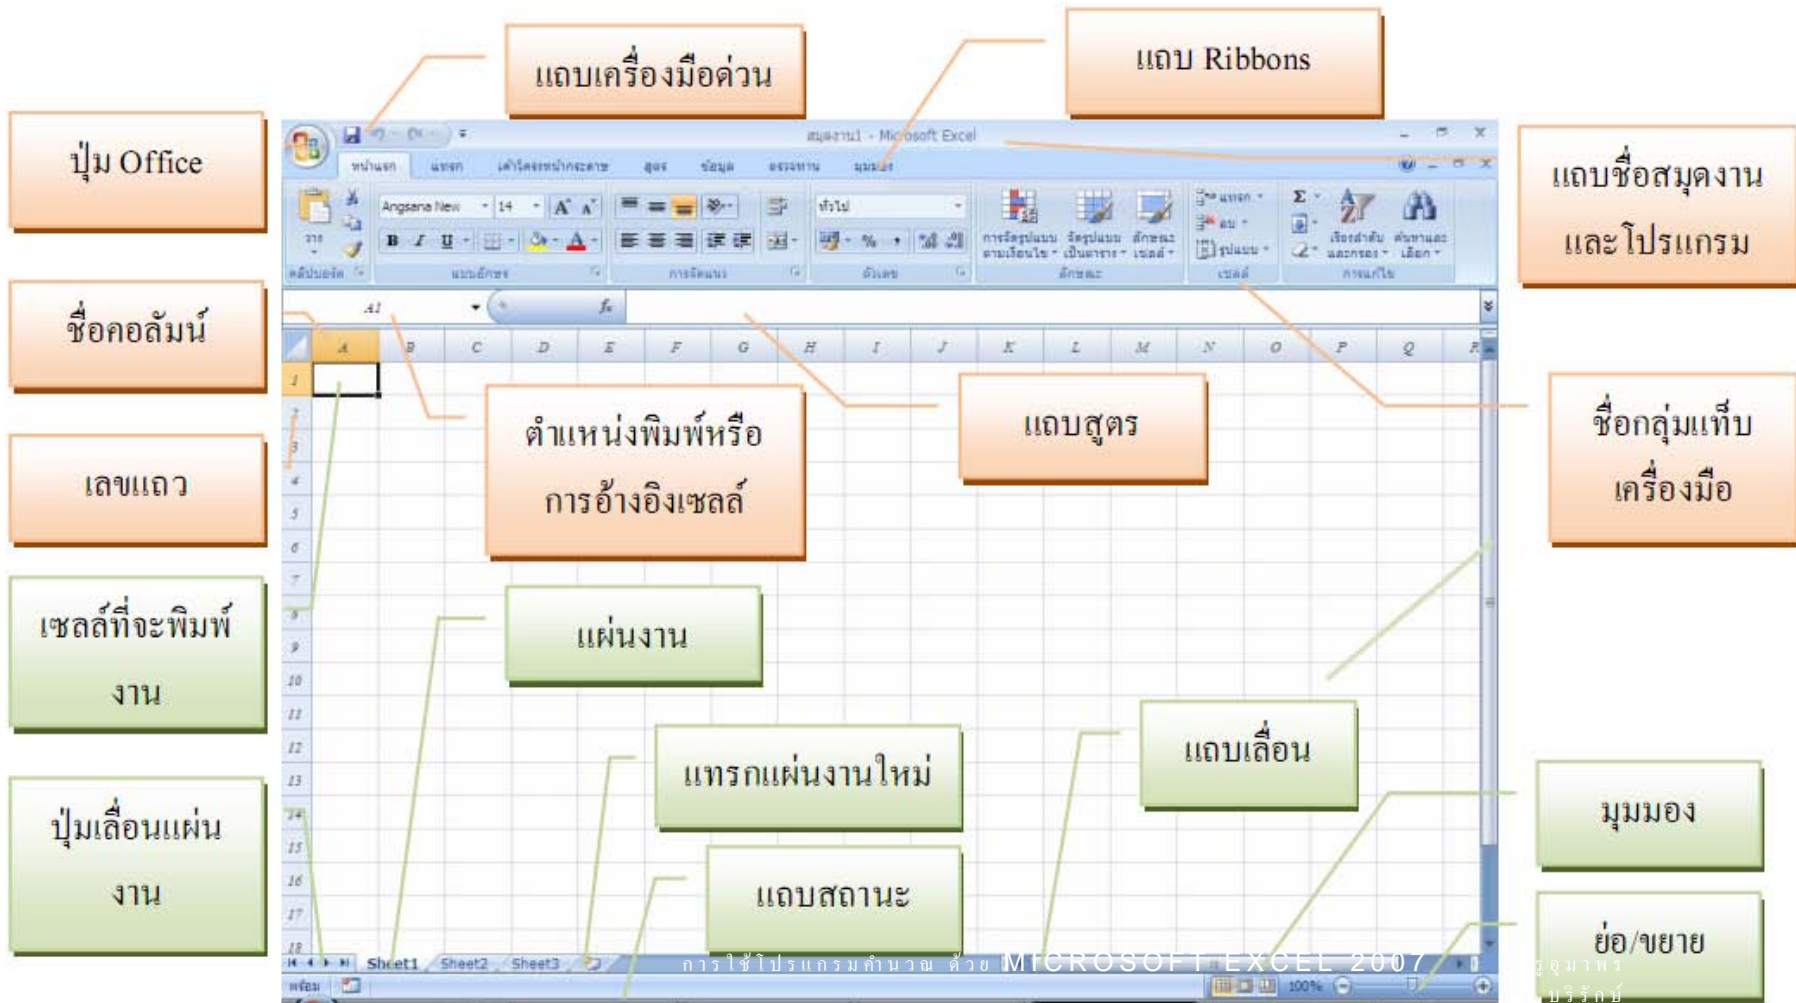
แถบเครื่องมือด่วน

แถบ Ribbons

ปุ่ม Office

แถบชื่อสมุดงานและโปรแกรม

สมุดงาน1 - Microsoft Excel

หน้าแรก แทรก เค้าโครงหน้ากระดาษ สูตร ข้อมูล ตรวจทาน มุมมอง

Angsana New 14

ทั่วไป

คลิปบอร์ด แบบอักษร การจัดแนว ตัวเลข ลักษณะ เซลล์ การแก้ไข

A1

ชื่อคอลัมน์

A B C D E F G H I J K L M N O P Q R

เลขแถว

ตำแหน่งพิมพ์หรือการอ้างอิงเซลล์

แถบสูตร

ชื่อกลุ่มแท็บเครื่องมือ

เซลล์ที่จะพิมพ์งาน

แผ่นงาน

แทรกแผ่นงานใหม่

แถบเลื่อน

มุมมอง

ปุ่มเลื่อนแผ่นงาน

แถบสถานะ

ย่อ/ขยาย

Sheet1 Sheet2 Sheet3

พร้อม

100%

การใช้โปรแกรมคำนวณ ด้วย MICROSOFT EXCEL 2007

รัฐอุมาพร บริรักษ์